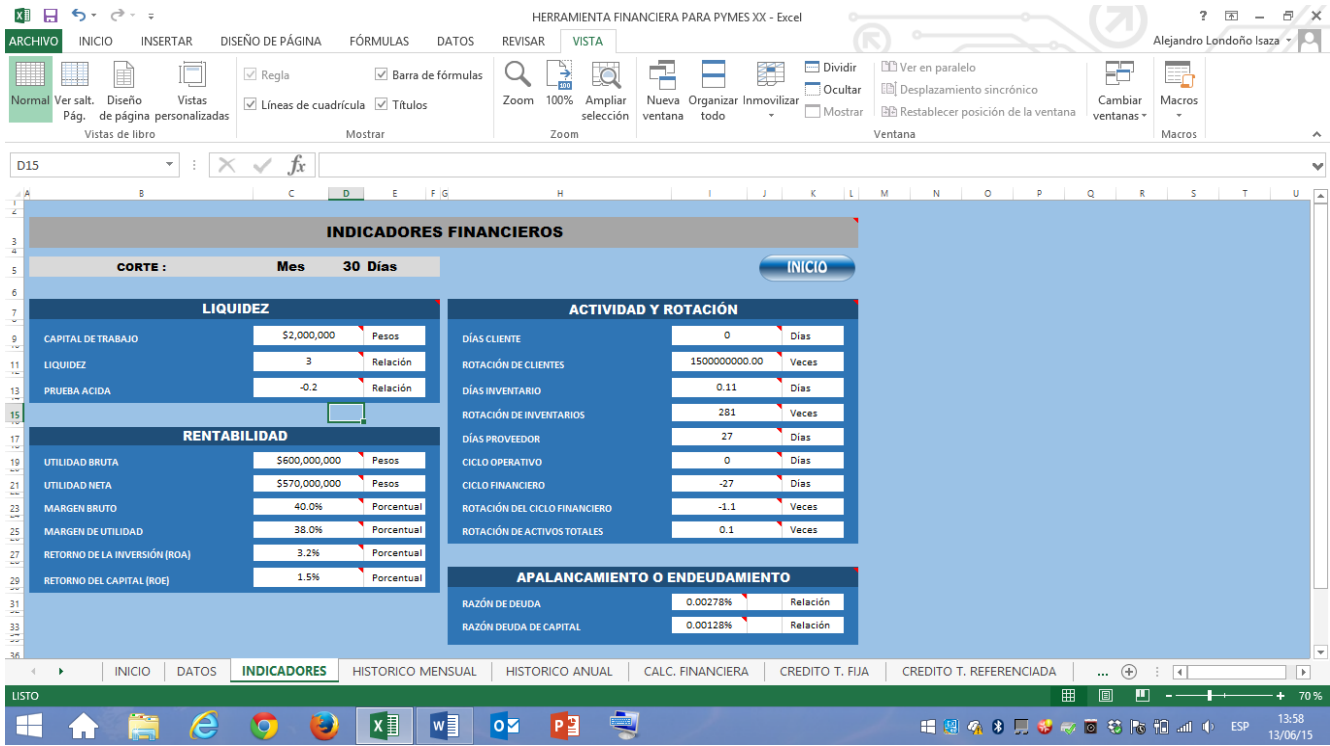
HERRAMIENTA FINANCIERA PARA PYMES XX - Excel

? – ✕

ARCHIVO INICIO INSERTAR DISEÑO DE PÁGINA FÓRMULAS DATOS REVISAR VISTA

Alejandro Londoño Isaza

Normal Ver salt. Pág. Diseño de página Vistas personalizadas
Vistas de libro

Regla Barra de fórmulas
Líneas de cuadrícula Títulos
Mostrar

Zoom 100% Ampliar selección
Zoom

Nueva ventana Organizar todo Inmovilizar Dividir Ocultar Mostrar Ver en paralelo Desplazamiento sincrónico Restablecer posición de la ventana Cambiar ventanas
Ventana

Macros
Macros

D15 fx

A B C D E F G H I J K L M N O P Q R S T U

INDICADORES FINANCIEROS

CORTE : Mes 30 Días

INICIO

LIQUIDEZ

| | | |
|---|---|---|
| CAPITAL DE TRABAJO | $2,000,000 | Pesos |
| LIQUIDEZ | 3 | Relación |
| PRUEBA ACIDA | -0.2 | Relación |

RENTABILIDAD

| | | |
|---|---|---|
| UTILIDAD BRUTA | $600,000,000 | Pesos |
| UTILIDAD NETA | $570,000,000 | Pesos |
| MARGEN BRUTO | 40.0% | Porcentual |
| MARGEN DE UTILIDAD | 38.0% | Porcentual |
| RETORNO DE LA INVERSIÓN (ROA) | 3.2% | Porcentual |
| RETORNO DEL CAPITAL (ROE) | 1.5% | Porcentual |

ACTIVIDAD Y ROTACIÓN

| | | |
|---|---|---|
| DÍAS CLIENTE | 0 | Días |
| ROTACIÓN DE CLIENTES | 1500000000.00 | Veces |
| DÍAS INVENTARIO | 0.11 | Días |
| ROTACIÓN DE INVENTARIOS | 281 | Veces |
| DÍAS PROVEEDOR | 27 | Días |
| CICLO OPERATIVO | 0 | Días |
| CICLO FINANCIERO | -27 | Días |
| ROTACIÓN DEL CICLO FINANCIERO | -1.1 | Veces |
| ROTACIÓN DE ACTIVOS TOTALES | 0.1 | Veces |

APALANCAMIENTO O ENDEUDAMIENTO

| | | |
|---|---|---|
| RAZÓN DE DEUDA | 0.00278% | Relación |
| RAZÓN DEUDA DE CAPITAL | 0.00128% | Relación |

INICIO DATOS INDICADORES HISTORICO MENSUAL HISTORICO ANUAL CALC. FINANCIERA CREDITO T. FIJA CREDITO T. REFERENCIADA ...

LISTO 70 %

ESP 13:58 13/06/15